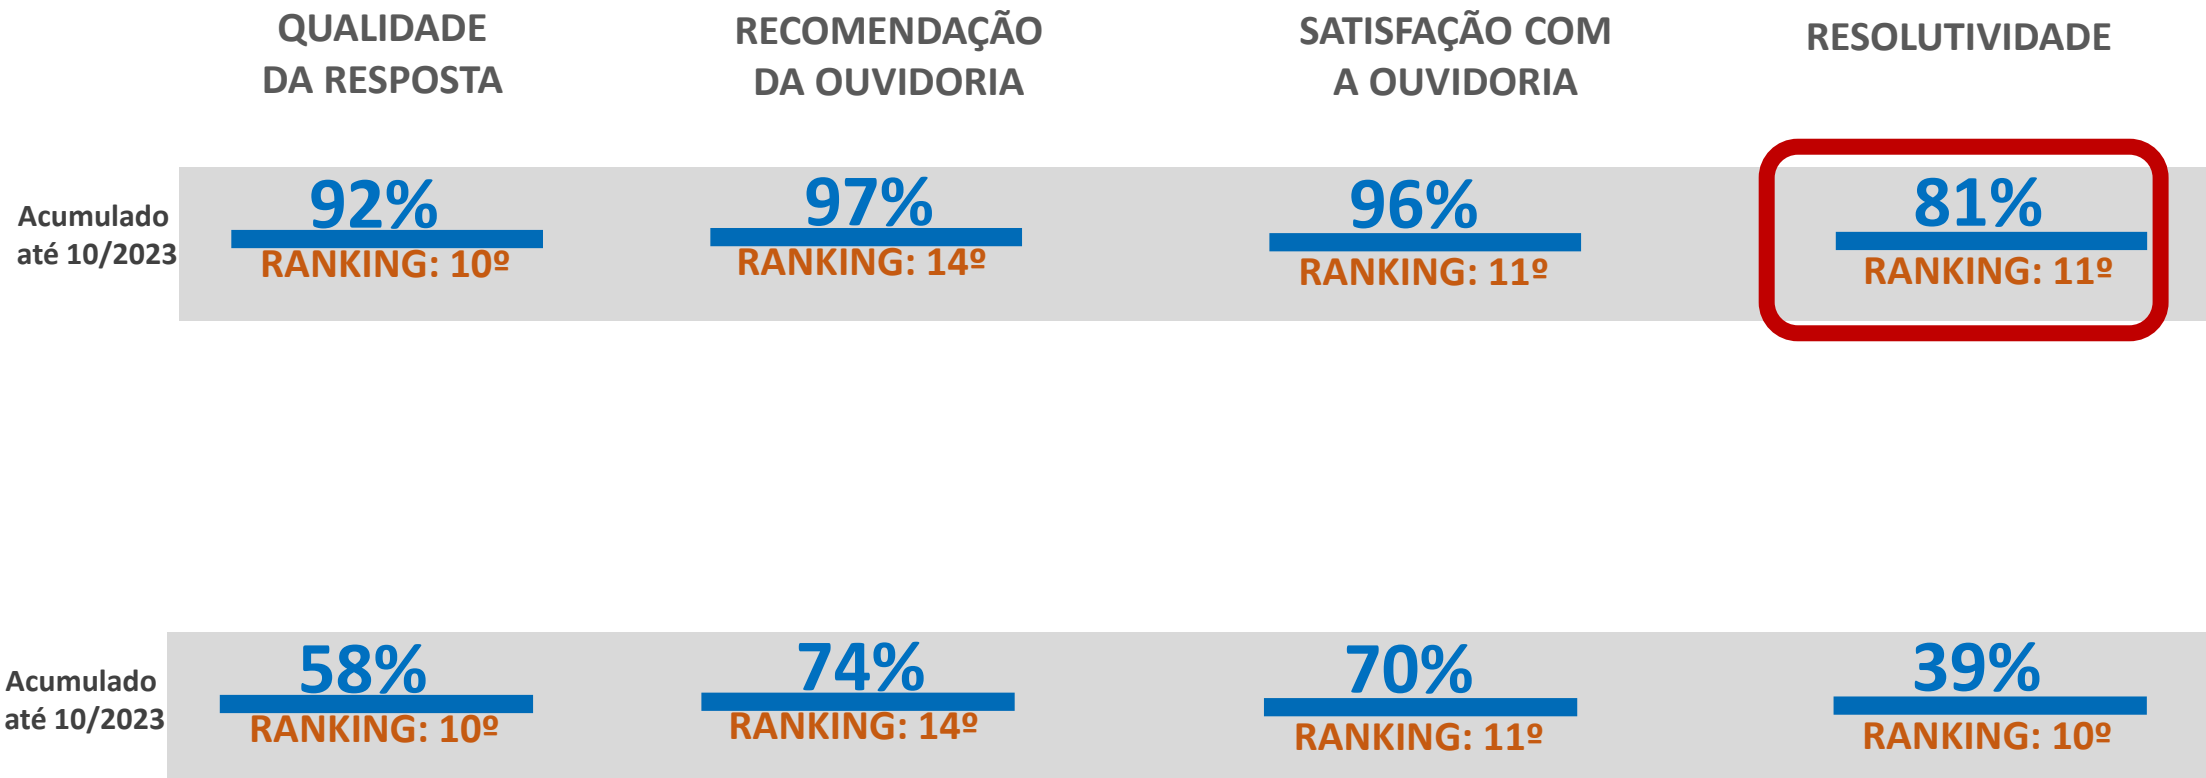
|  | QUALIDADE DA RESPOSTA | RECOMENDAÇÃO DA OUVIDORIA | SATISFAÇÃO COM A OUVIDORIA | RESOLUTIVIDADE |
|---|---|---|---|---|
| Acumulado até 10/2023 | 92% RANKING: 10º | 97% RANKING: 14º | 96% RANKING: 11º | 81% RANKING: 11º |
| Acumulado até 10/2023 | 58% RANKING: 10º | 74% RANKING: 14º | 70% RANKING: 11º | 39% RANKING: 10º |